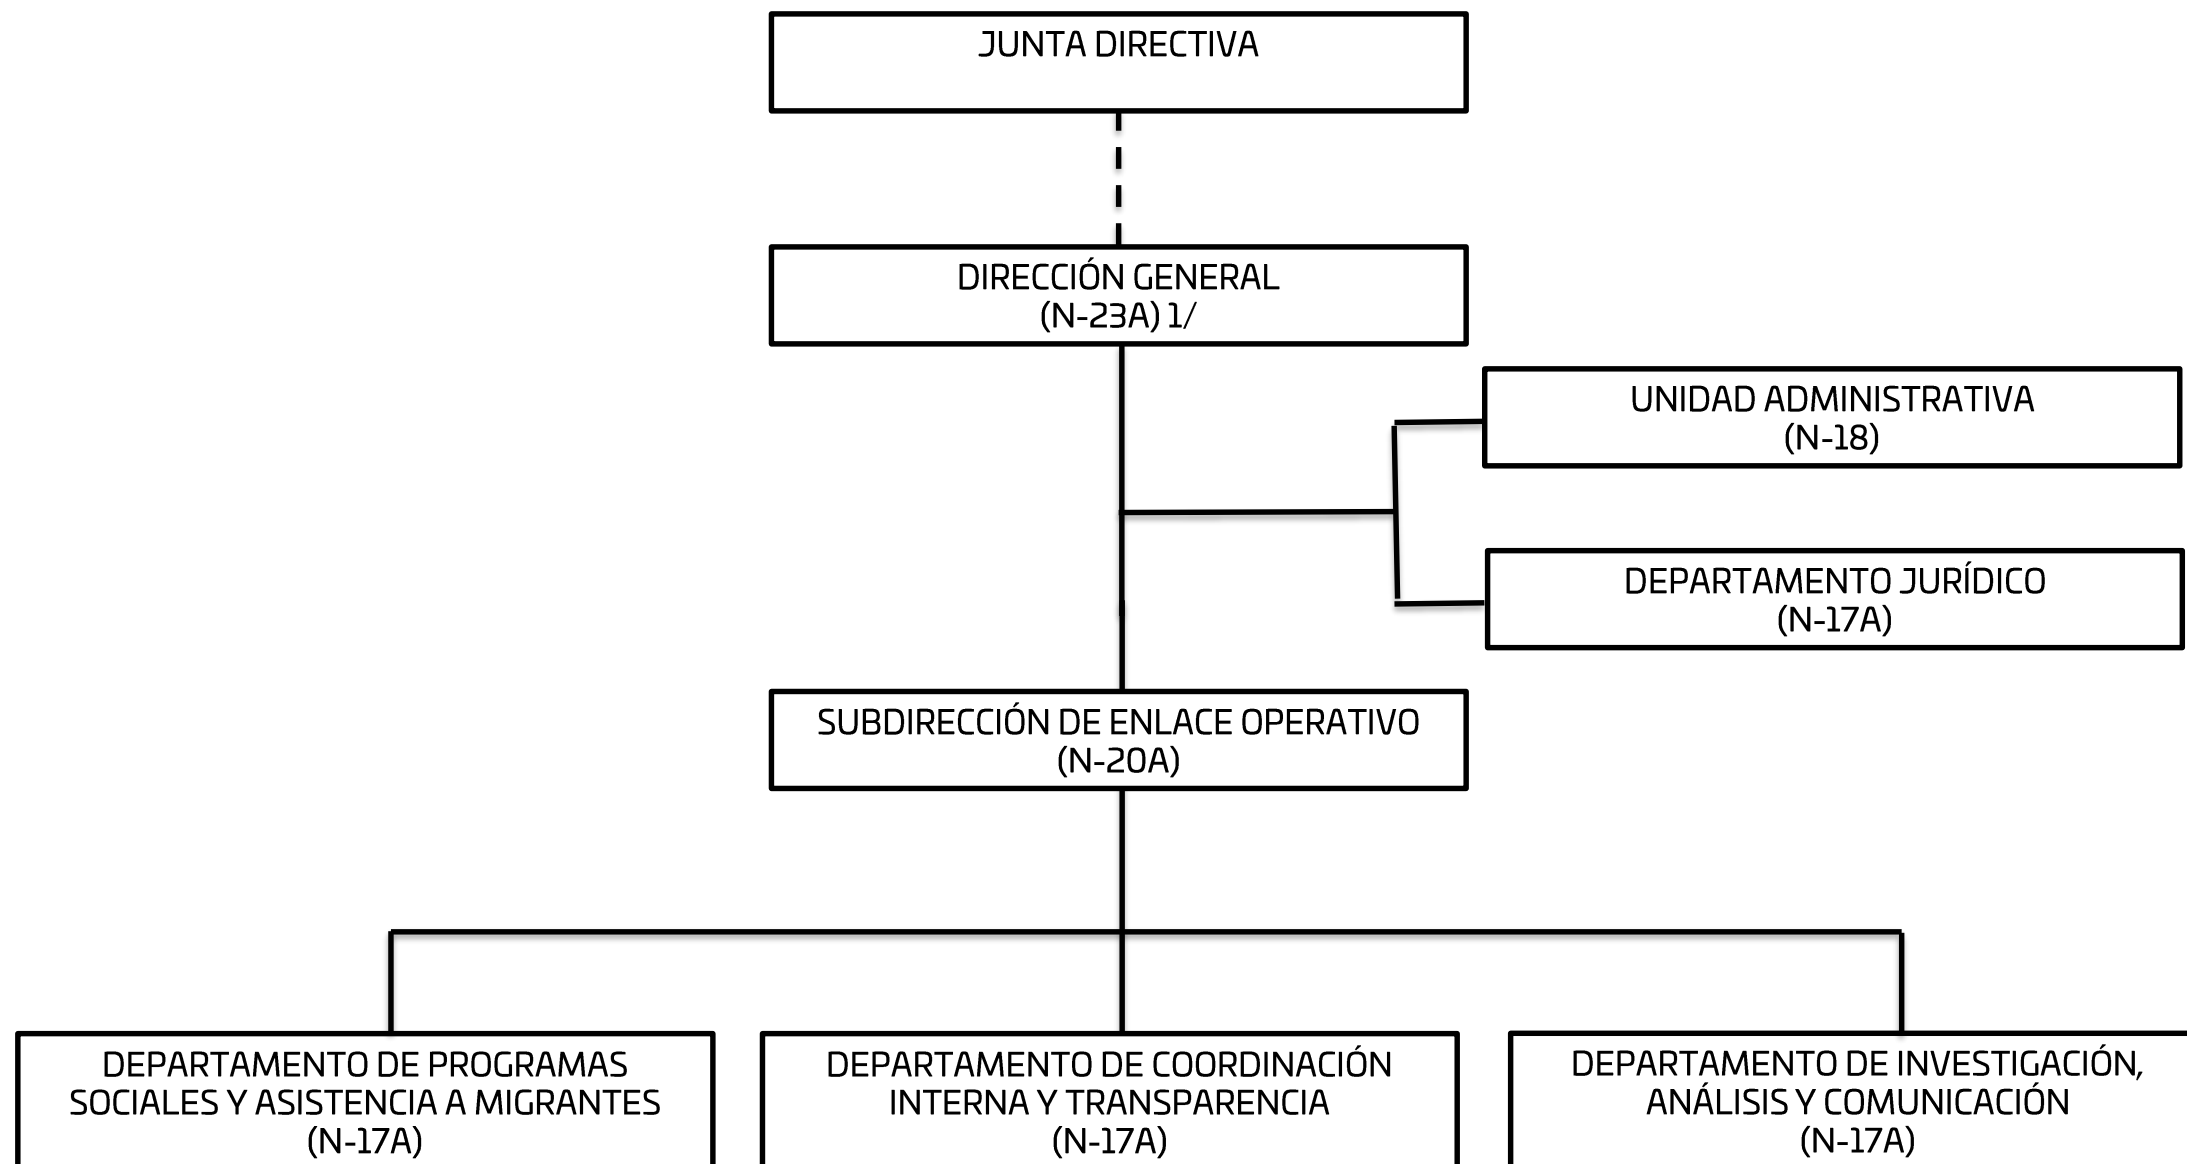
JUNTA DIRECTIVA

DIRECCIÓN GENERAL
(N-23A) 1/

UNIDAD ADMINISTRATIVA
(N-18)

DEPARTAMENTO JURÍDICO
(N-17A)

SUBDIRECCIÓN DE ENLACE OPERATIVO
(N-20A)

DEPARTAMENTO DE PROGRAMAS SOCIALES Y ASISTENCIA A MIGRANTES
(N-17A)

DEPARTAMENTO DE COORDINACIÓN INTERNA Y TRANSPARENCIA
(N-17A)

DEPARTAMENTO DE INVESTIGACIÓN, ANÁLISIS Y COMUNICACIÓN
(N-17A)